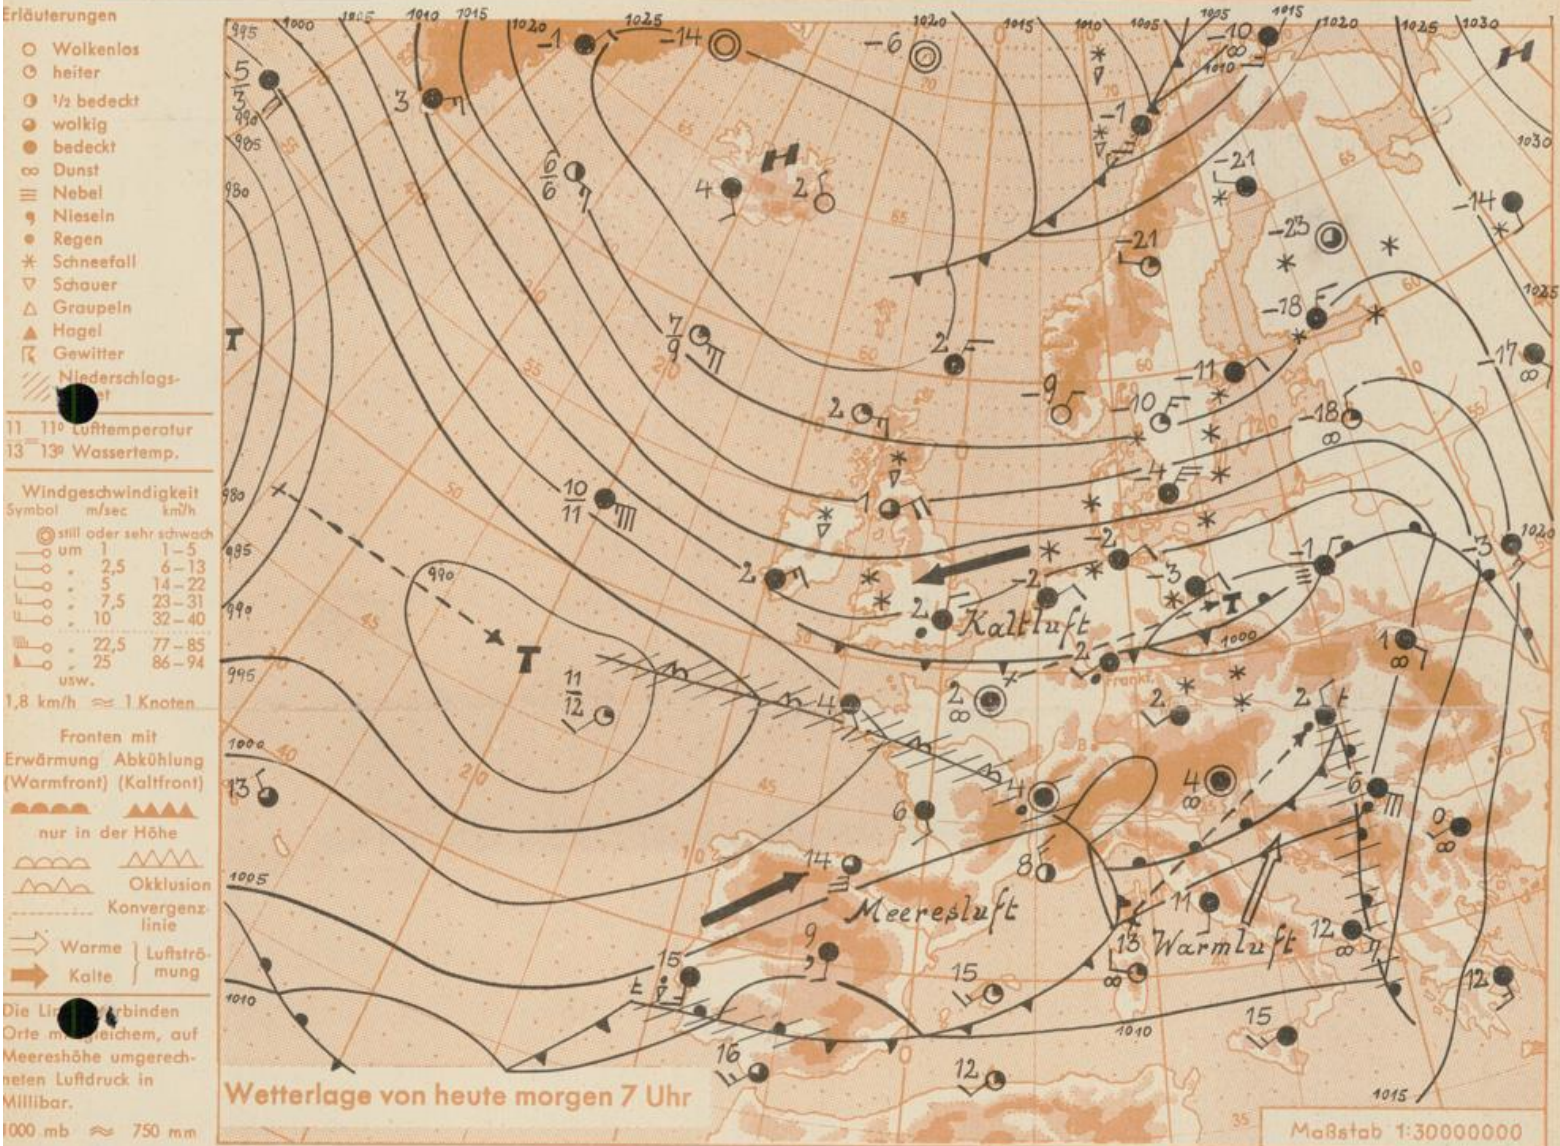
Erläuterungen
Wolkenlos
heiter
½ bedeckt
wolkig
bedeckt
Dunst
Nebel
Nieseln
Regen
Schneefall
Schauer
Graupeln
Hagel
Gewitter
Niederschlags-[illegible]
11 11° Lufttemperatur
13 13° Wassertemp.

Windgeschwindigkeit
Symbol m/sec km/h
still oder sehr schwach
um 1 1–5
" 2,5 6–13
" 5 14–22
" 7,5 23–31
" 10 32–40
" 22,5 77–85
" 25 86–94
usw.
1,8 km/h ≈ 1 Knoten

Fronten mit
Erwärmung Abkühlung
(Warmfront) (Kaltfront)
nur in der Höhe
Okklusion
Konvergenzlinie
Warme } Luftströmung
Kalte

Die Li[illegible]rbinden Orte m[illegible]eichem, auf Meereshöhe umgerechneten Luftdruck in Millibar.
1000 mb ≈ 750 mm

1000 1005 1010 1015 1020 1025 1020 1015 1010 1005 1015 1010 1015 1020 1025 1030 995 990 985 980 980 985 990 995 1000 1005 1010 1030 1035 1020 1000 990 1010 1015

H H H T T T

5/3 3 -1 -14 -6 -10 -1 6/6 4 2 -21 -23 -14 -21 -18 7/9 2 -9 -10 -11 -17 2 -18 10/11 1 -4 -2 -1 -3 2 2 -2 -3 2 11/12 4 2 2 1 2 13 6 4 6 0 14 8 Meeresluft 9 11 13 Warmluft 12 15 15 15 12 16 12 Kaltluft Frankf.

70 65 60 55 50 45 40 35 30 20 10

Wetterlage von heute morgen 7 Uhr
Maßstab 1:30000000